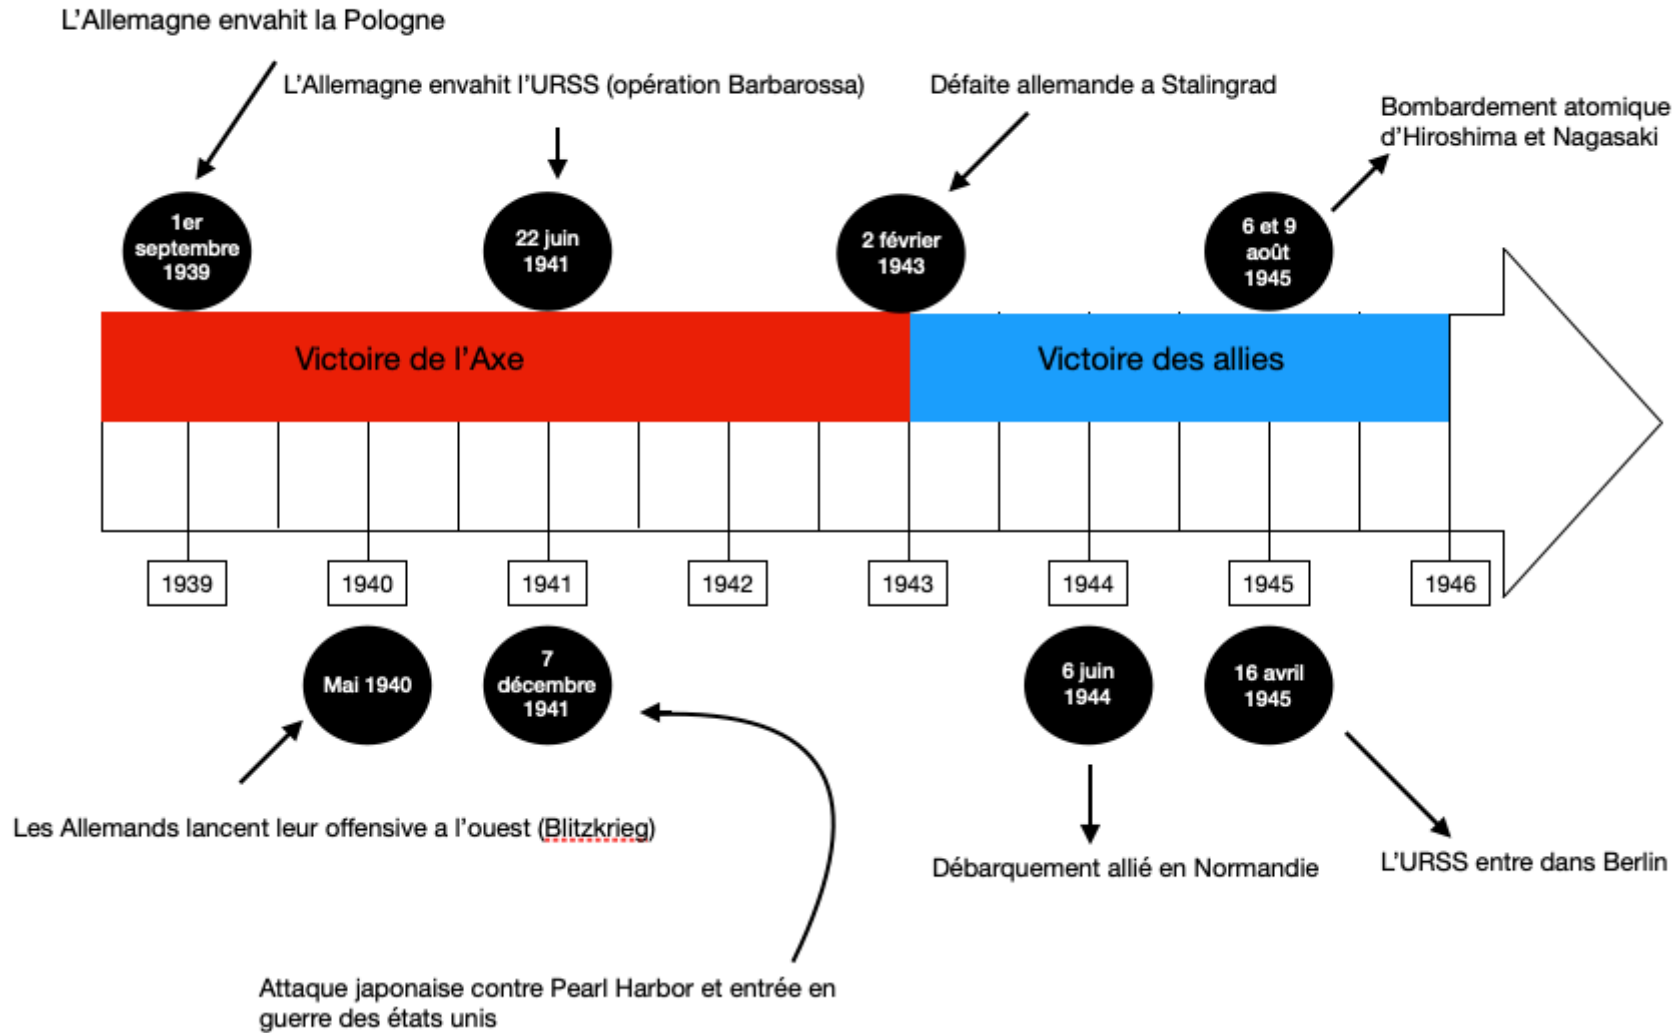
L'Allemagne envahit la Pologne

L'Allemagne envahit l'URSS (opération Barbarossa)

Défaite allemande a Stalingrad

Bombardement atomique d'Hiroshima et Nagasaki

1er septembre 1939

22 juin 1941

2 février 1943

6 et 9 août 1945

Victoire de l'Axe

Victoire des allies

1939

1940

1941

1942

1943

1944

1945

1946

Mai 1940

7 décembre 1941

6 juin 1944

16 avril 1945

Les Allemands lancent leur offensive a l'ouest (Blitzkrieg)

Débarquement allié en Normandie

L'URSS entre dans Berlin

Attaque japonaise contre Pearl Harbor et entrée en guerre des états unis